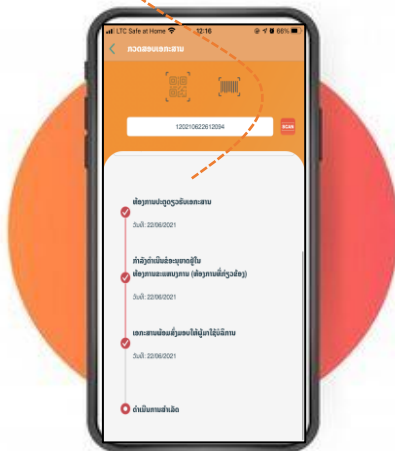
LTC Safe at Home 12:16 66%

ກວດສອບເອກະສານ

120210622612094

SCAN

ຕ້ອງການປະທັບກາລົງເອກະສານ
ວັນທີ: 22/06/2021

ກຳລັງດຳເນີນຂະບວນການຢູ່ໃນ
ຫ້ອງການແຂວງ (ຫ້ອງການທີ່ຮັບຜິດຊອບ)
ວັນທີ: 22/06/2021

ເອກະສານພ້ອມທີ່ຈະມອບໃຫ້ຜູ້ຮັບບໍລິການ
ວັນທີ: 22/06/2021

ດຳເນີນການສຳເລັດ